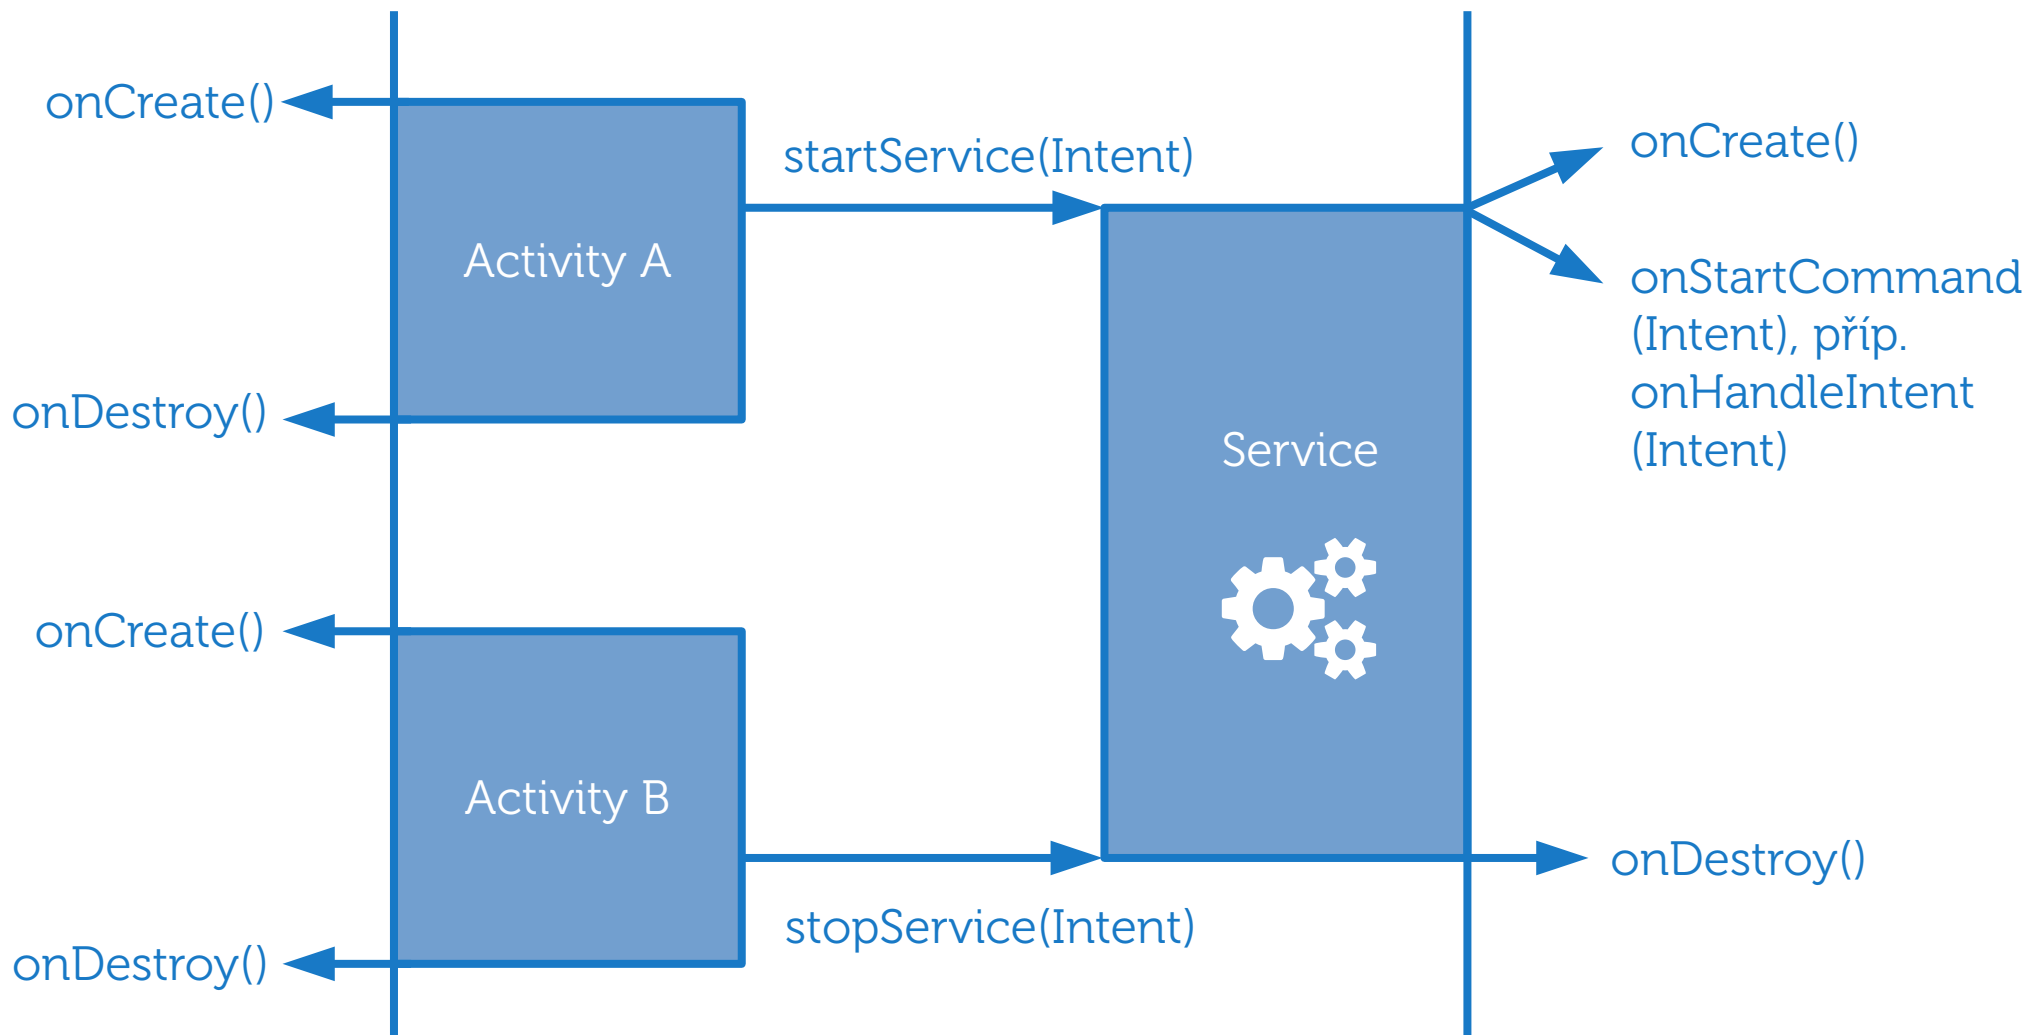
onCreate()

Activity A

startService(Intent)

onCreate()

onStartCommand (Intent), příp. onHandleIntent (Intent)

onDestroy()

Service

onCreate()

Activity B

onDestroy()

stopService(Intent)

onDestroy()